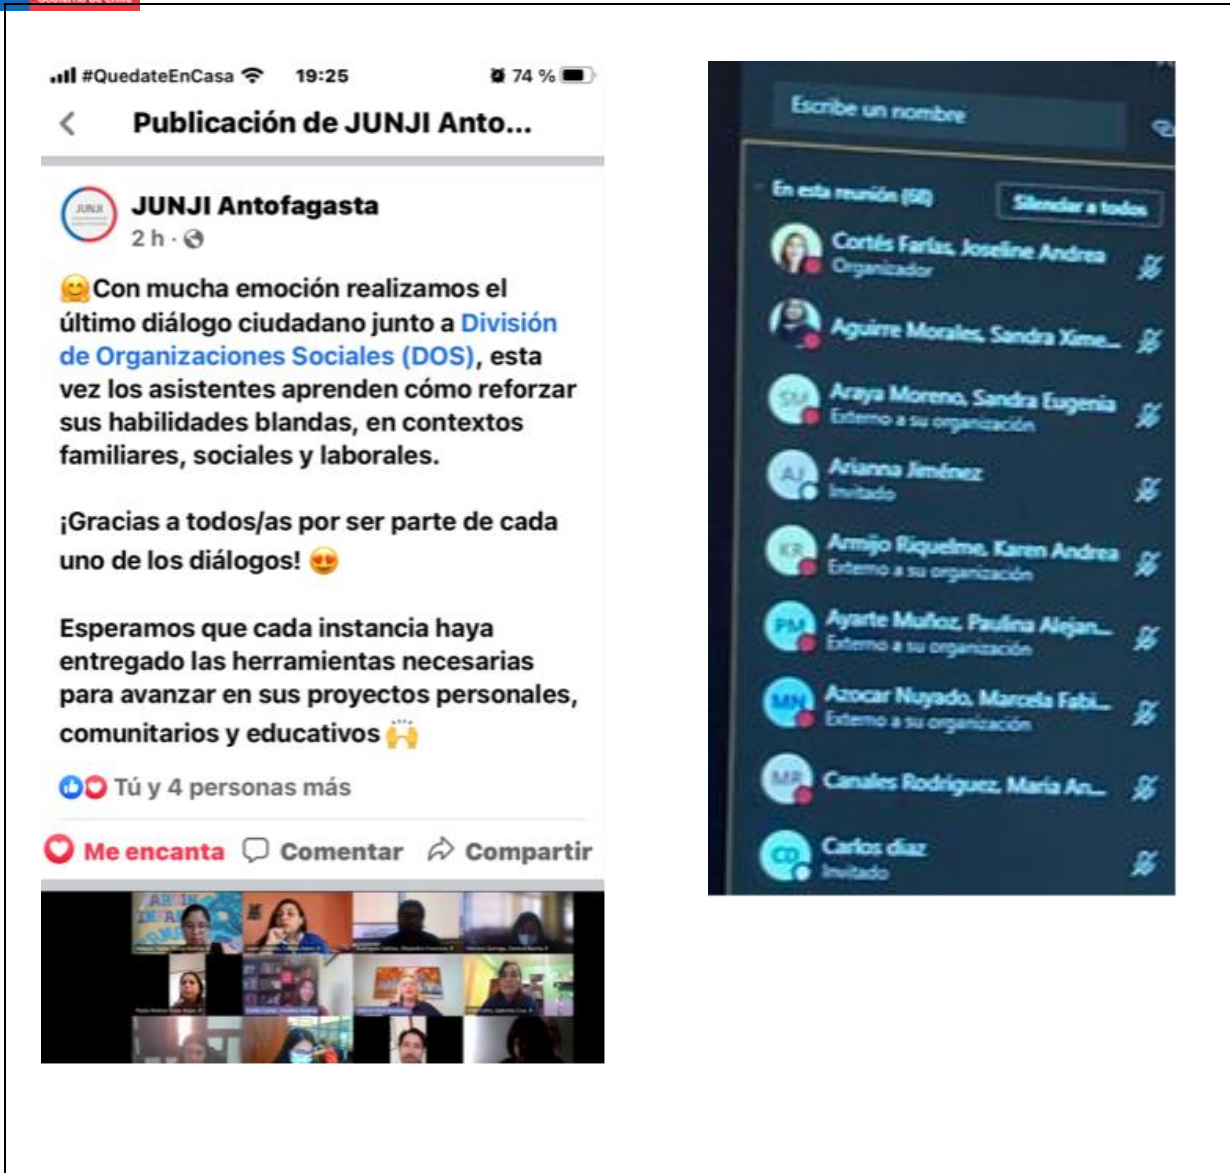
#QuedateEnCasa 19:25 74 %

Publicación de JUNJI Anto...

JUNJI

JUNJI Antofagasta
2 h ·

😊Con mucha emoción realizamos el último diálogo ciudadano junto a División de Organizaciones Sociales (DOS), esta vez los asistentes aprenden cómo reforzar sus habilidades blandas, en contextos familiares, sociales y laborales.

¡Gracias a todos/as por ser parte de cada uno de los diálogos! 😍

Esperamos que cada instancia haya entregado las herramientas necesarias para avanzar en sus proyectos personales, comunitarios y educativos 🙌

Tú y 4 personas más

Me encanta Comentar Compartir

Escribe un nombre

En esta reunión (58) Silenciar a todos

Cortés Farías, Joseline Andrea
Organizador

Aguirre Morales, Sandra Xime...

SM Araya Moreno, Sandra Eugenia
Externo a su organización

AJ Arianna Jiménez
Invitado

KR Armijo Riquelme, Karen Andrea
Externo a su organización

PM Ayarte Muñoz, Paulina Alejan...
Externo a su organización

MN Azocar Nuyado, Marcela Fabi...
Externo a su organización

MR Canales Rodriguez, Maria An...

CD Carlos diaz
Invitado